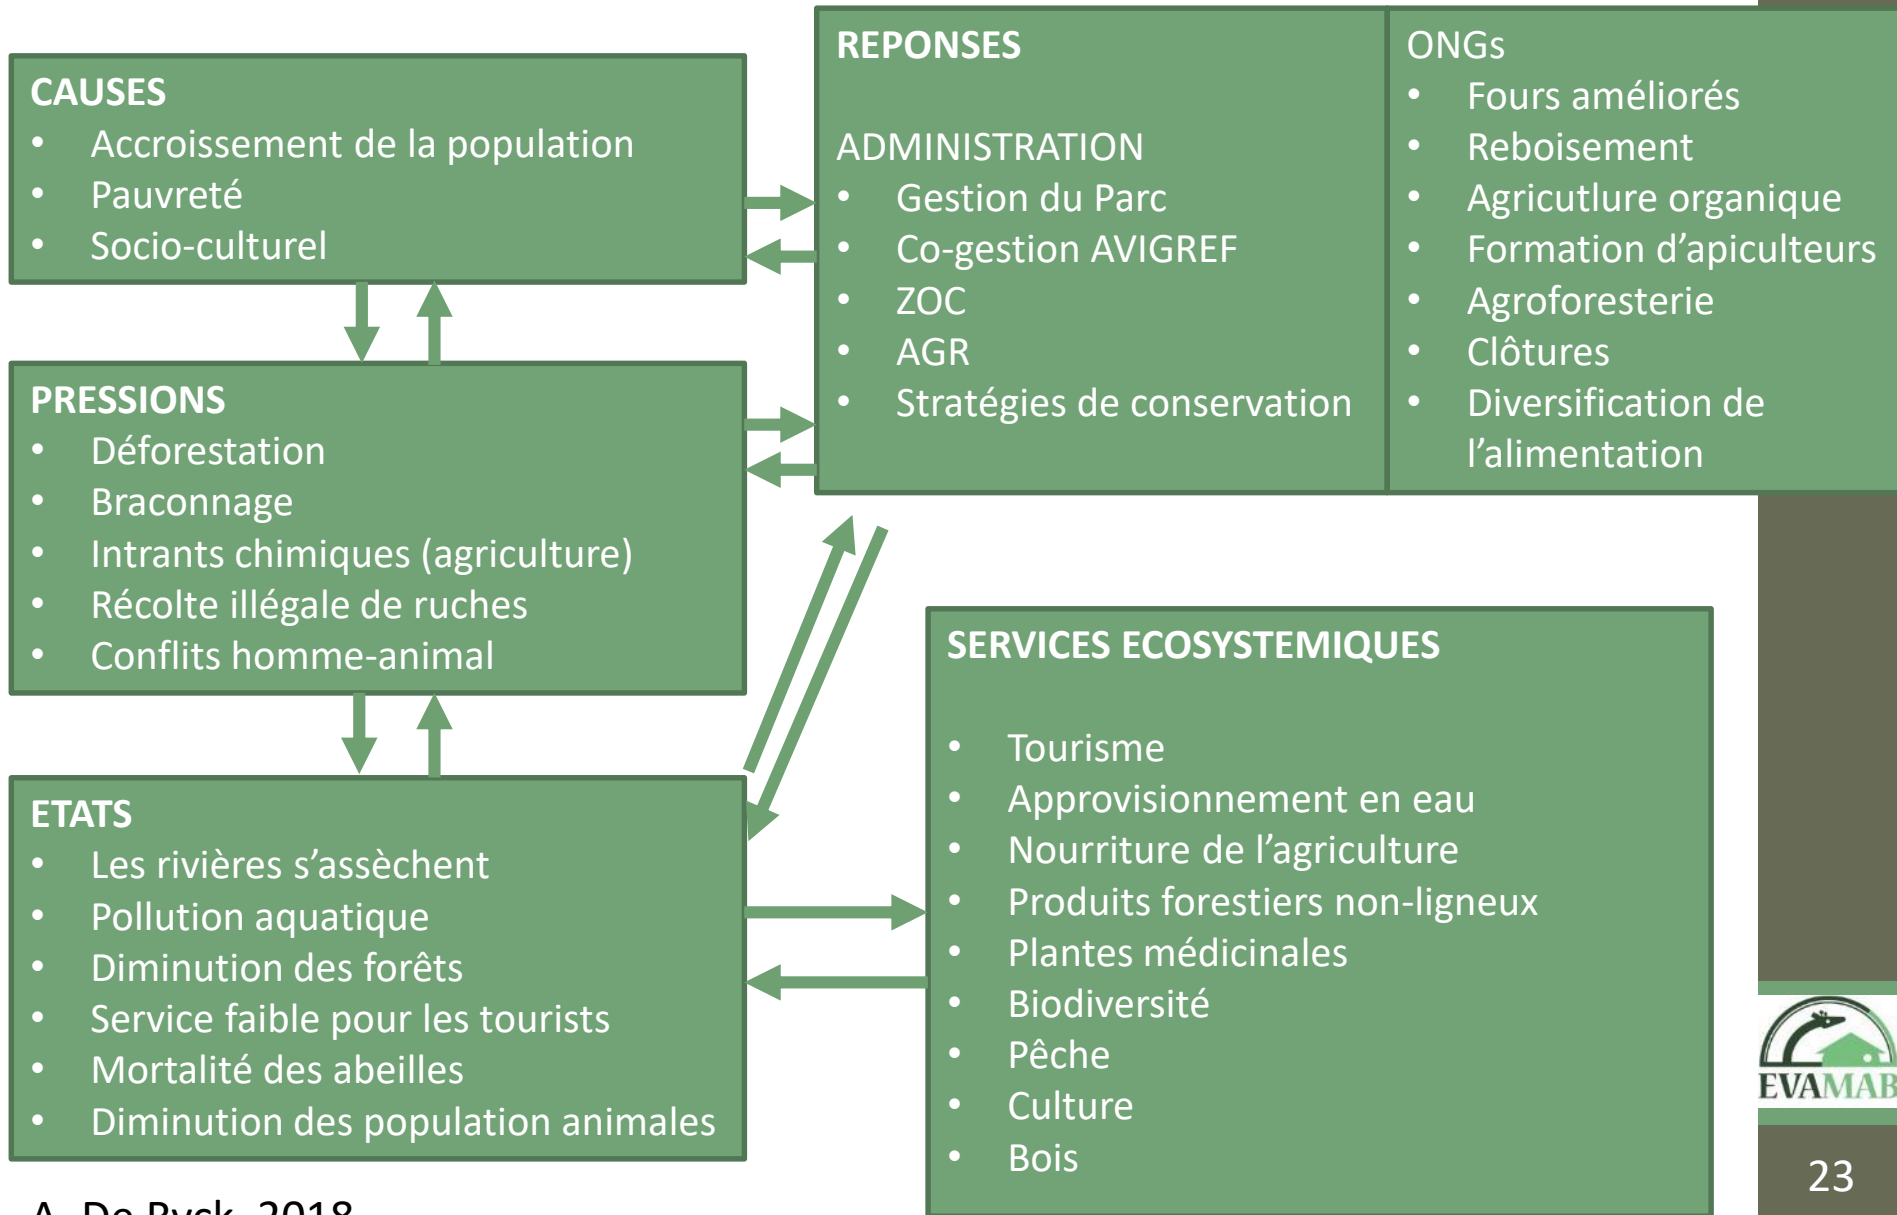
CAUSES
• Accroissement de la population
• Pauvreté
• Socio-culturel

PRESSIONS
• Déforestation
• Braconnage
• Intrants chimiques (agriculture)
• Récolte illégale de ruches
• Conflits homme-animal

ETATS
• Les rivières s'assèchent
• Pollution aquatique
• Diminution des forêts
• Service faible pour les tourists
• Mortalité des abeilles
• Diminution des population animales

REPONSES

ADMINISTRATION
• Gestion du Parc
• Co-gestion AVIGREF
• ZOC
• AGR
• Stratégies de conservation

ONGs
• Fours améliorés
• Reboisement
• Agricutlure organique
• Formation d'apiculteurs
• Agroforesterie
• Clôtures
• Diversification de l'alimentation

SERVICES ECOSYSTEMIQUES
• Tourisme
• Approvisionnement en eau
• Nourriture de l'agriculture
• Produits forestiers non-ligneux
• Plantes médicinales
• Biodiversité
• Pêche
• Culture
• Bois

EVAMAB

23

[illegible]